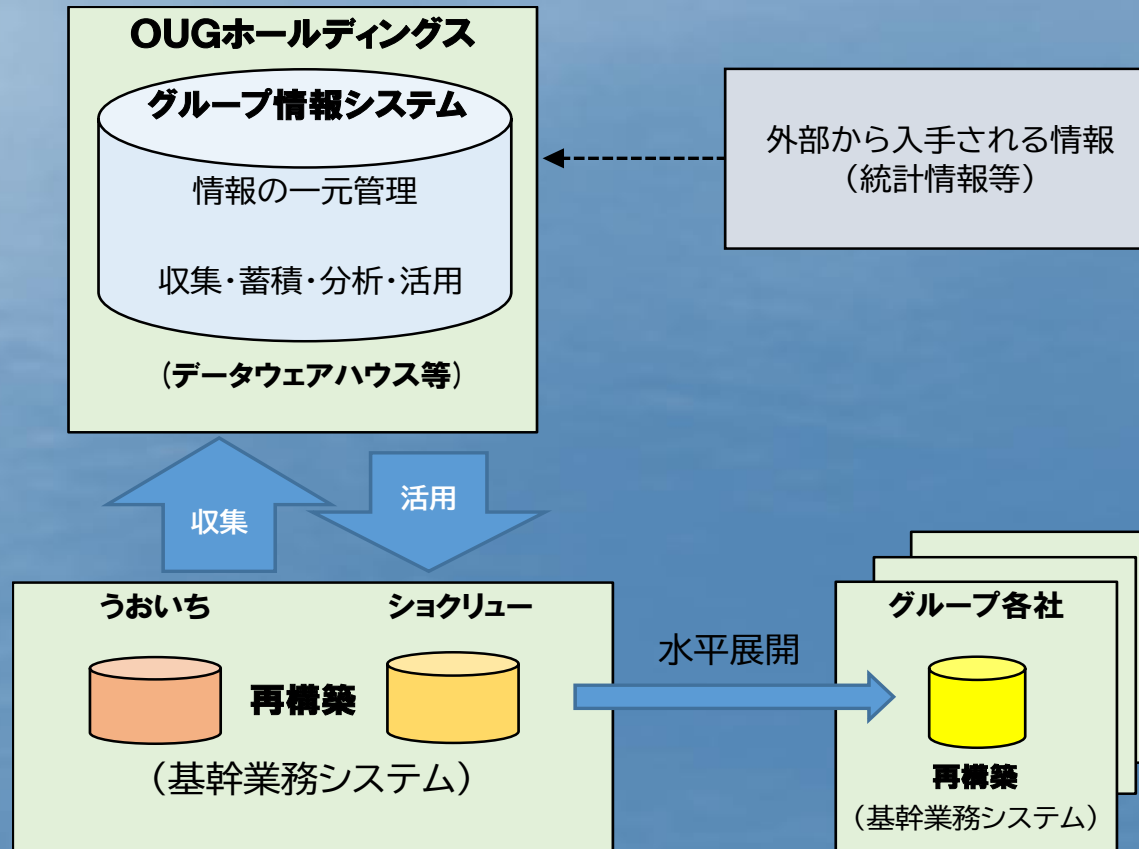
OUGホールディングス

グループ情報システム

情報の一元管理

収集・蓄積・分析・活用

（データウェアハウス等）

外部から入手される情報
（統計情報等）

収集

活用

うおいち

ショクリュー

再構築

（基幹業務システム）

水平展開

グループ各社

再構築

（基幹業務システム）